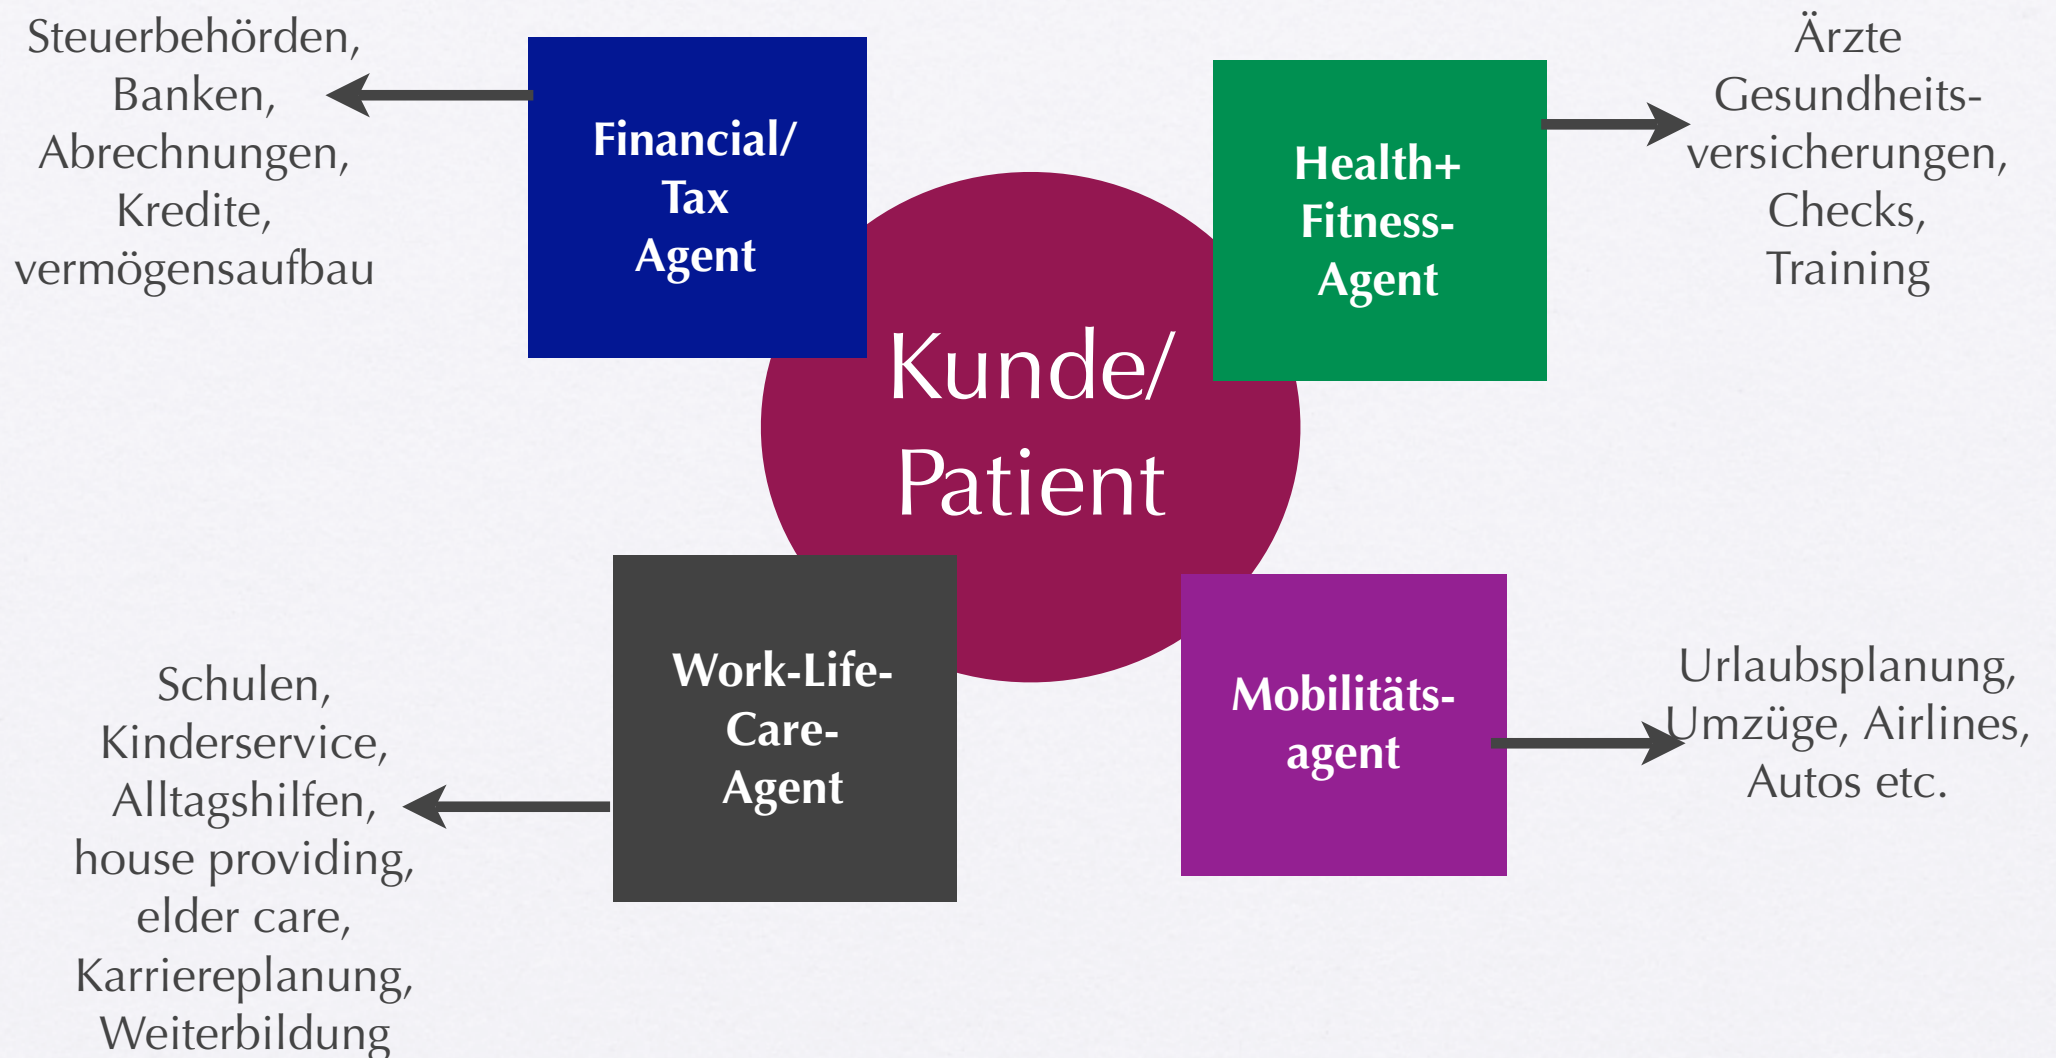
Steuerbehörden, Banken, Abrechnungen, Kredite, vermögensaufbau

Financial/ Tax Agent

Health+ Fitness-Agent

Ärzte Gesundheitsversicherungen, Checks, Training

Kunde/ Patient

Schulen, Kinderservice, Alltagshilfen, house providing, elder care, Karriereplanung, Weiterbildung

Work-Life-Care-Agent

Mobilitäts-agent

Urlaubsplanung, Umzüge, Airlines, Autos etc.